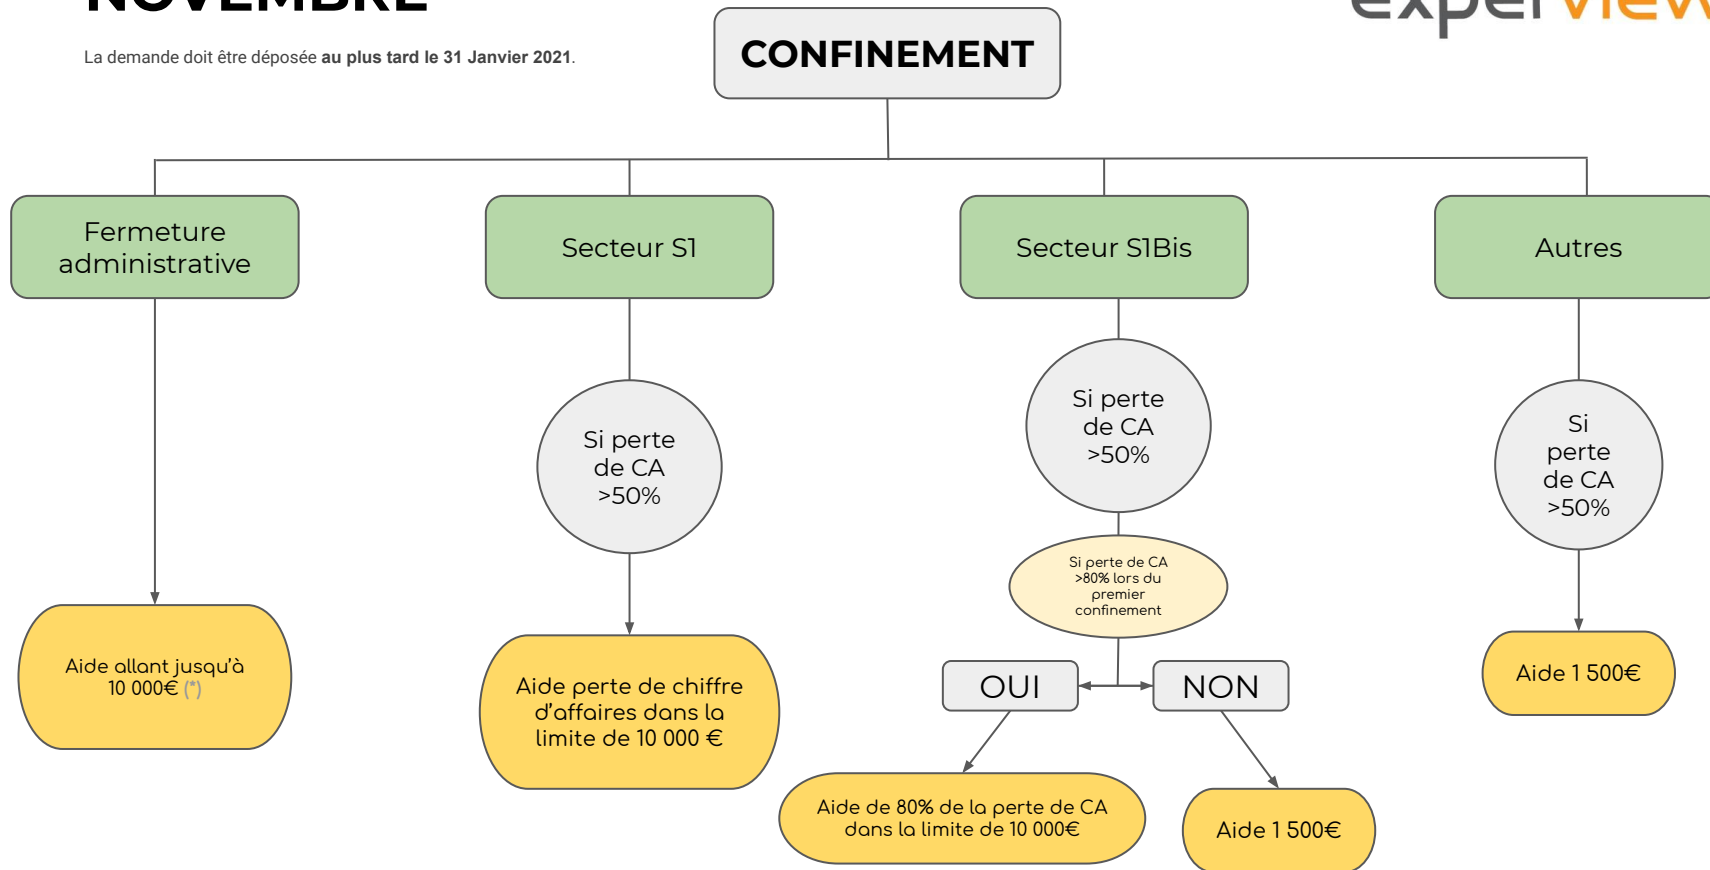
La demande doit être déposée **au plus tard le 31 Janvier 2021**.

CONFINEMENT

Fermeture administrative

Secteur S1

Secteur S1Bis

Autres

Si perte de CA >50%

Si perte de CA >50%

Si perte de CA >50%

Si perte de CA >80% lors du premier confinement

Aide allant jusqu'à 10 000€ (*)

Aide perte de chiffre d'affaires dans la limite de 10 000 €

OUI

NON

Aide 1 500€

Aide de 80% de la perte de CA dans la limite de 10 000€

Aide 1 500€